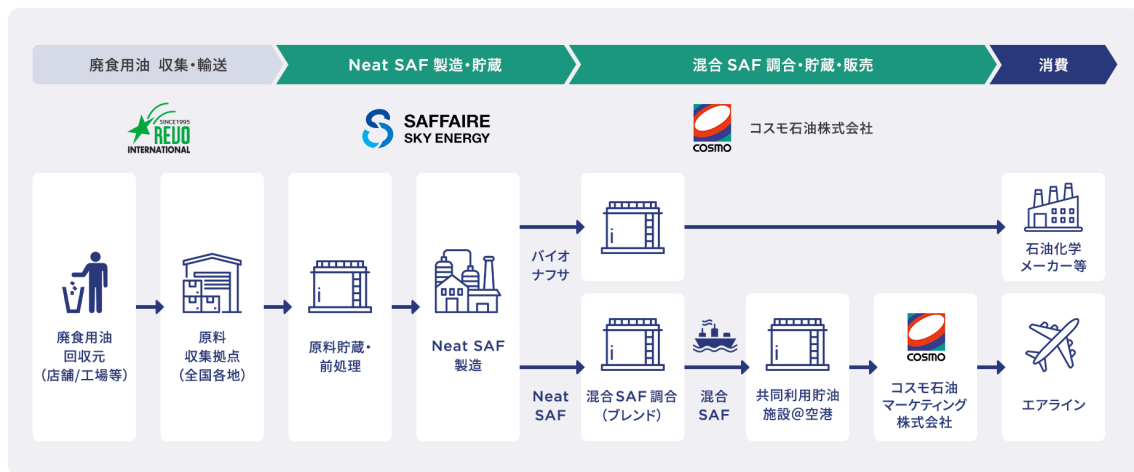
廃食用油 収集・輸送

Neat SAF 製造・貯蔵

混合 SAF 調合・貯蔵・販売

消費

SINCE1995
REVO
INTERNATIONAL

SAFFAIRE
SKY ENERGY

COSMO
コスモ石油株式会社

廃食用油
回収元
(店舗/工場等)

原料
収集拠点
(全国各地)

原料貯蔵・
前処理

Neat SAF
製造

バイオ
ナフサ

Neat
SAF

混合SAF 調合
(ブレンド)

混合
SAF

共同利用貯油
施設@空港

COSMO
コスモ石油
マーケティング
株式会社

石油化学
メーカー等

エアライン